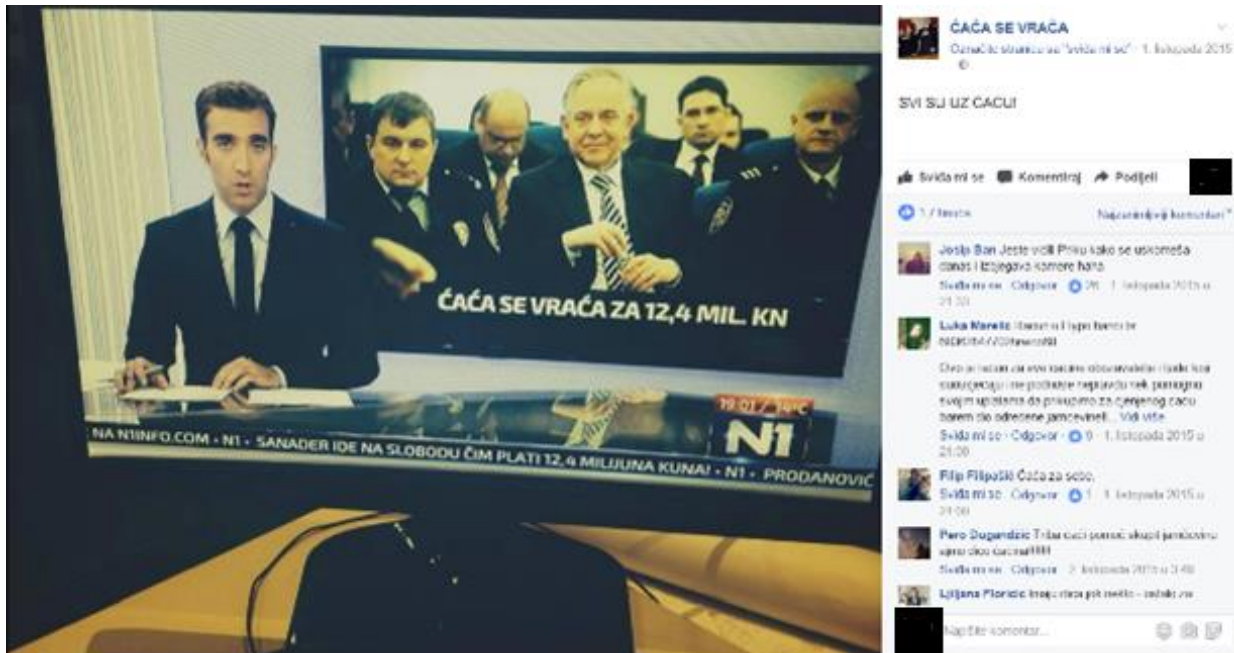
ĆAĆA SE VRAĆA ZA 12,4 MIL. KN

19:01 / 14°C

N1

NA N1INFO.COM • N1 • SANADER IDE NA SLOBODU ČIM PLATI 12,4 MILIJUNA KUNA! • N1 • PRODANOVIĆ

ĆAĆA SE VRAĆA
Označite stranicu sa "Sviđa mi se" · 1. listopada 2015

SVI SU UZ ĆAĆU!

Sviđa mi se Komentiraj Podijeli

1 / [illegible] Najrelevantniji komentari

Josip Ban Jeste vidli Pinku kako se uskomeša danas i izbjegava kamere haha
Sviđa mi se · Odgovori · 26 · 1. listopada 2015 u 21:30

Luka Marelic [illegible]
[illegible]
Ovo je račun za sve naše obožavatelje i ljude koji sudjeluju i podupiru naš rad, pomognu svojim uplatama da prikupimo za ćaćenog ćaću barem dio određene jamčevine!... Vidi više
Sviđa mi se · Odgovori · 9 · 1. listopada 2015 u 21:00

Filip Filipaški Ćaća za sebe.
Sviđa mi se · Odgovori · 1 · 1. listopada 2015 u 21:00

Pero Dugandzic Trilar ćaći pomoć skupi jamčevinu sjeno ćaco ćaćina!!!!!!
Sviđa mi se · Odgovori · 2. listopada 2015 u 3:49

Ljiljana Floricic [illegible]

Napišite komentar...